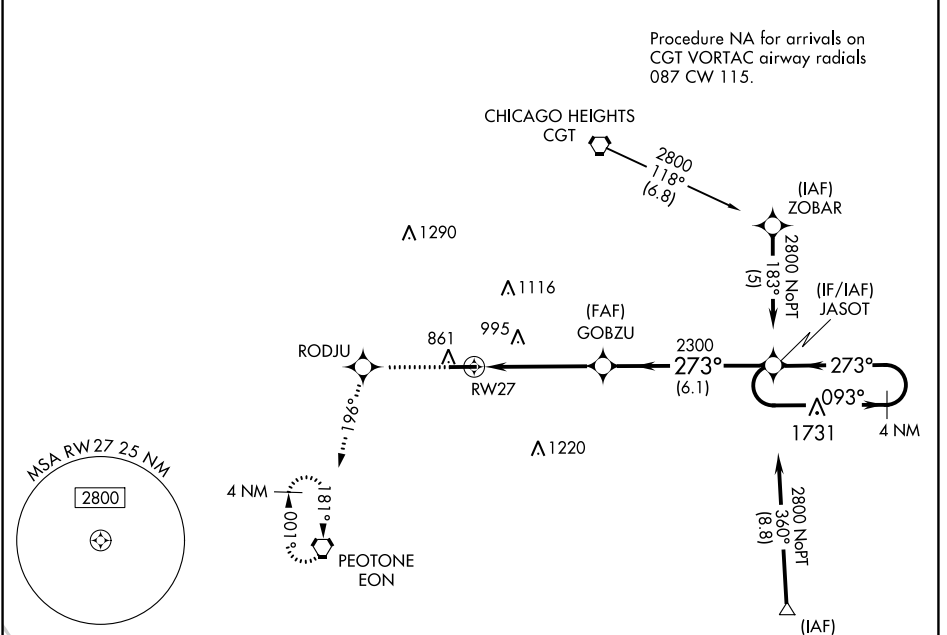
Procedure NA for arrivals on CGT VORTAC airway radials 087 CW 115.

CHICAGO HEIGHTS
CGT

2800
118°
(6.8)

(IAF)
ZOBAR

2800 NoPT
183°
(5)

(IF/IAF)
JASOT

273°

093°

4 NM

1731

1290

1116

995

(FAF)
GOBZU

2300
273°
(6.1)

861

RODJU

RW27

196°

1220

4 NM

181°

001°

PEOTONE
EON

2800 NoPT
360°
(8.8)

(IAF)

MSA RW27 25 NM

2800